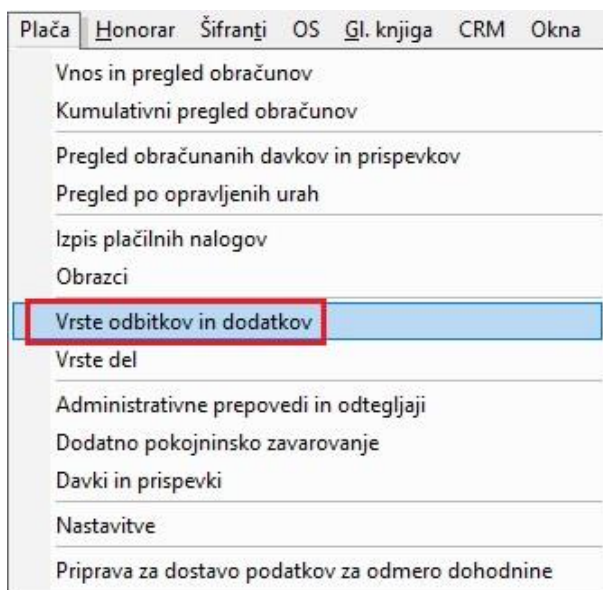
Plača Honorar Šifranti OS Gl. knjiga CRM Okna

Vnos in pregled obračunov
Kumulativni pregled obračunov

Pregled obračunanih davkov in prispevkov
Pregled po opravljenih urah

Izpis plačilnih nalogov
Obrazci

Vrste odbitkov in dodatkov
Vrste del

Administrativne prepovedi in odtegljaji
Dodatno pokojninsko zavarovanje
Davki in prispevki

Nastavitve

Priprava za dostavo podatkov za odmero dohodnine